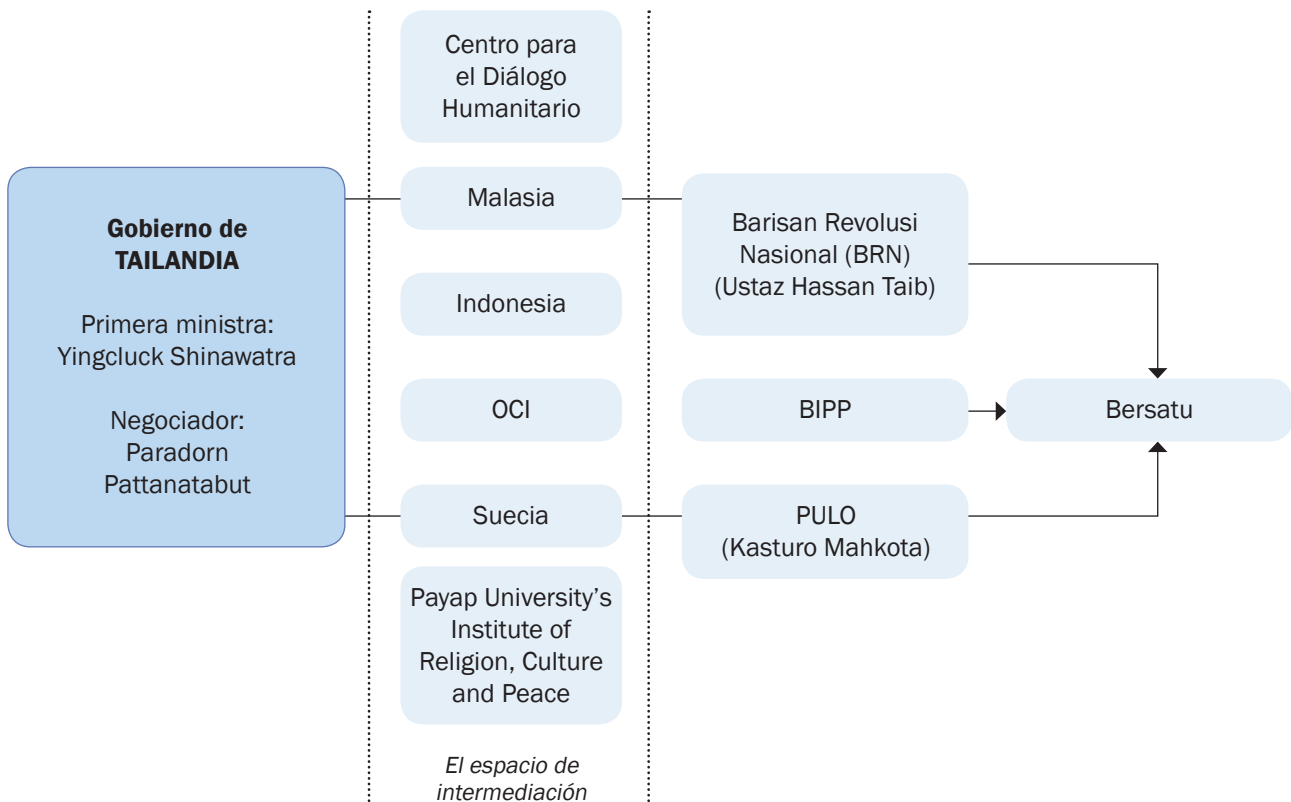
Gobierno de TAILANDIA

Primera ministra: Yingcluck Shinawatra

Negociador: Paradorn Pattanatabut

Centro para el Diálogo Humanitario

Malasia

Indonesia

OCI

Suecia

Payap University's Institute of Religion, Culture and Peace

El espacio de intermediación

Barisan Revolusi Nasional (BRN) (Ustaz Hassan Taib)

BIPP

PULO (Kasturo Mahkota)

Bersatu